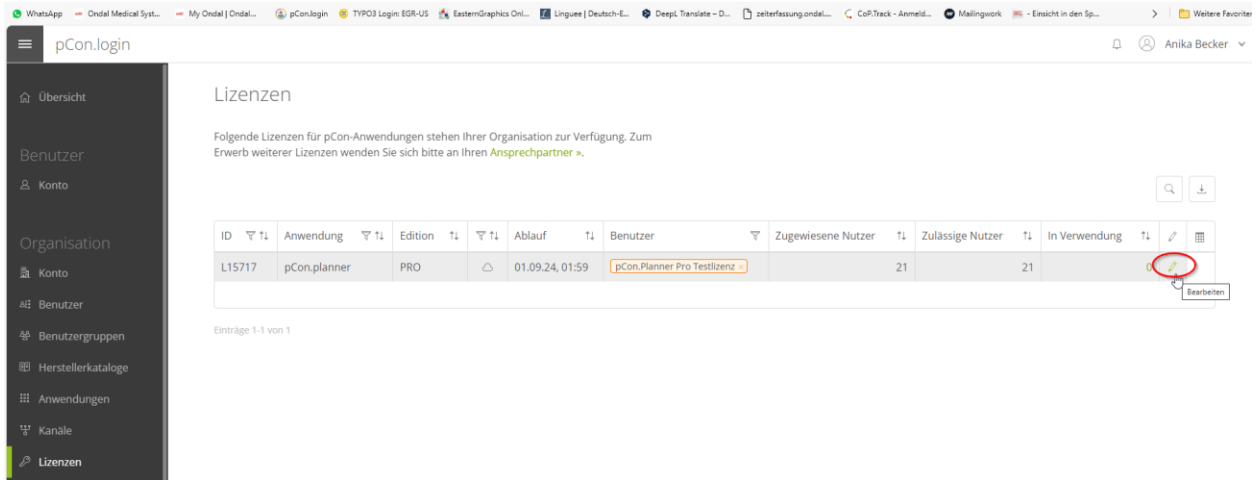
WhatsApp | Ondal Medical Syst... | My Ondal | Ondal... | pCon.login | TYPO3 Login: EGR-US | EasternGraphics Onl... | Linguee | Deutsch-E... | DeepL Translate – D... | zeiterfassung.ondal... | CoP.Track - Anmeld... | Mailingwork | - Einsicht in den Sp... | Weitere Favoriten

pCon.login

Anika Becker

Übersicht

Benutzer

Konto

Organisation

Konto

Benutzer

Benutzergruppen

Herstellerkataloge

Anwendungen

Kanäle

Lizenzen

Lizenzen

Folgende Lizenzen für pCon-Anwendungen stehen Ihrer Organisation zur Verfügung. Zum Erwerb weiterer Lizenzen wenden Sie sich bitte an Ihren Ansprechpartner ».

| ID | Anwendung | Edition | | Ablauf | Benutzer | Zugewiesene Nutzer | Zulässige Nutzer | In Verwendung | | |
|---|---|---|---|---|---|---|---|---|---|---|
| L15717 | pCon.planner | PRO | | 01.09.24, 01:59 | pCon.Planner Pro Testlizenz × | 21 | 21 | 0 | | |

Bearbeiten

Einträge 1-1 von 1